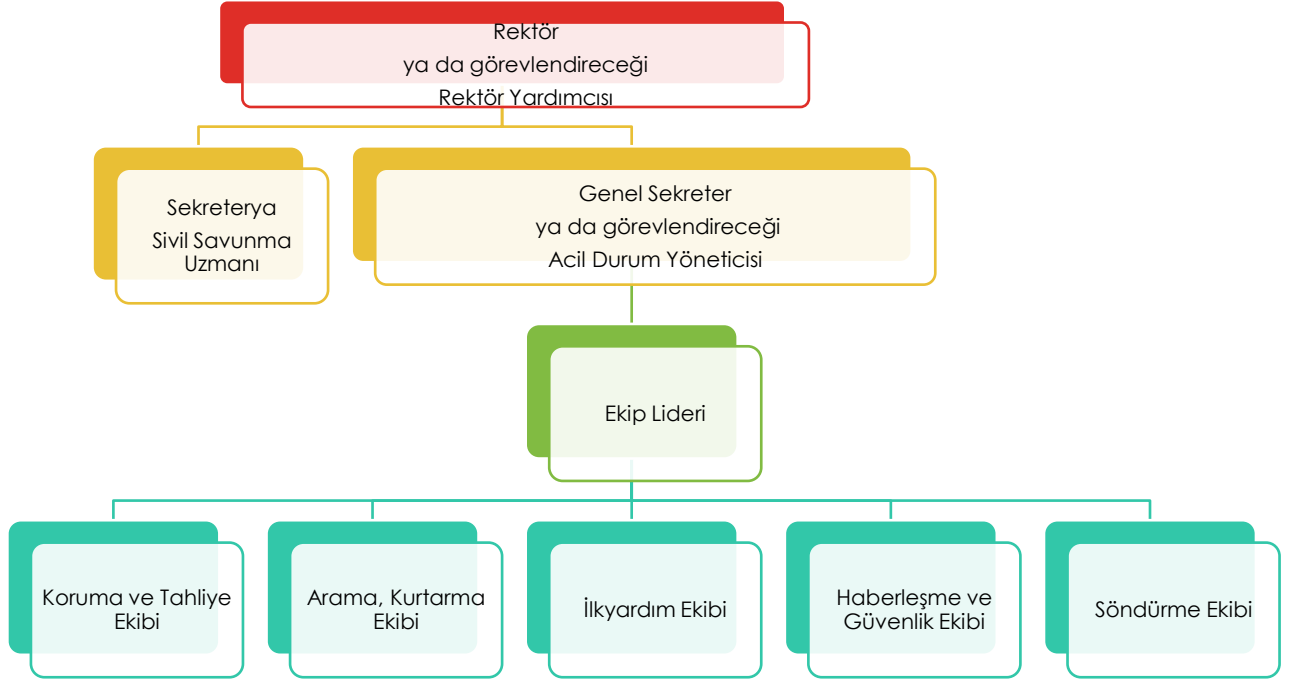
Rektör
ya da görevlendireceği
Rektör Yardımcısı

Sekreterya
Sivil Savunma
Uzmanı

Genel Sekreter
ya da görevlendireceği
Acil Durum Yöneticisi

Ekip Lideri

Koruma ve Tahliye
Ekibi

Arama, Kurtarma
Ekibi

İlkyardım Ekibi

Haberleşme ve
Güvenlik Ekibi

Söndürme Ekibi